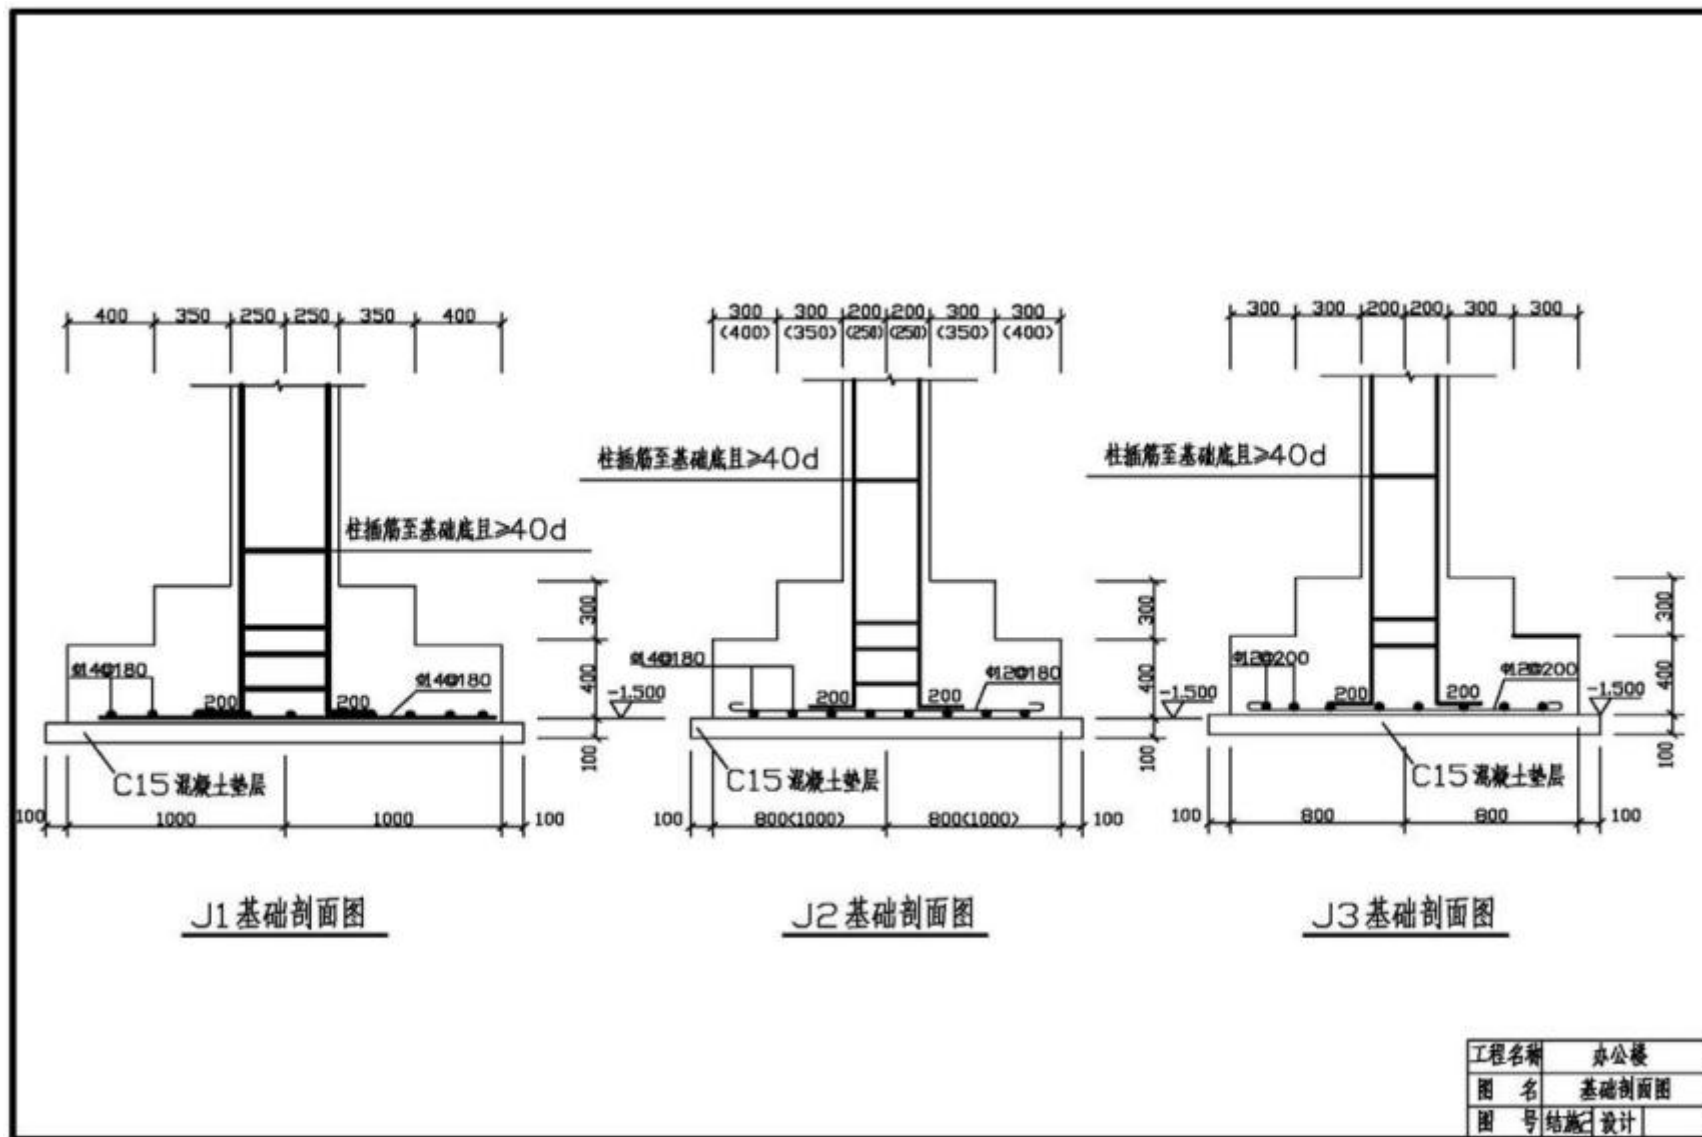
400 350 250 250 350 400

柱插筋至基础底且≥40d

Φ14@180

200

200

Φ14@180

300

400

-1.500

100

C15 混凝土垫层

100 1000 1000 100

J1基础剖面图

300 300 200 200 300 300
(400) (350) (250) (250) (350) (400)

柱插筋至基础底且≥40d

Φ14@180

200

200

Φ12@180

300

400

-1.500

100

C15 混凝土垫层

100 800(1000) 800(1000) 100

J2基础剖面图

300 300 200 200 300 300

柱插筋至基础底且≥40d

Φ12@200

200

200

Φ12@200

-1.500

300

400

-1.500

100

C15 混凝土垫层

100 800 800 100

J3基础剖面图

| 工程名称 | 办公楼 | |
|---|---|---|
| 图 名 | 基础剖面图 | |
| 图 号 | 结施2 | 设计 |